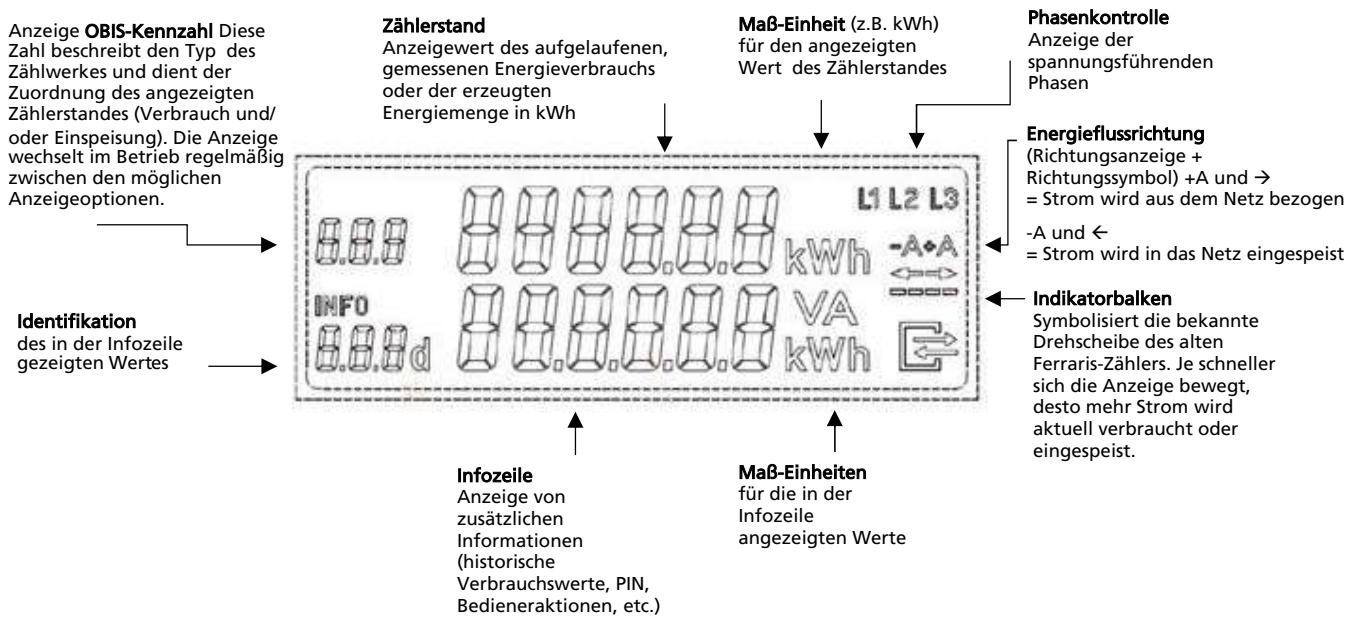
Anzeige **OBIS-Kennzahl** Diese Zahl beschreibt den Typ des Zählwerkes und dient der Zuordnung des angezeigten Zählerstandes (Verbrauch und/ oder Einspeisung). Die Anzeige wechselt im Betrieb regelmäßig zwischen den möglichen Anzeigeoptionen.

**Zählerstand**
Anzeigewert des aufgelaufenen, gemessenen Energieverbrauchs oder der erzeugten Energiemenge in kWh

**Maß-Einheit** (z.B. kWh) für den angezeigten Wert des Zählerstandes

**Phasenkontrolle**
Anzeige der spannungsführenden Phasen

**Energieflussrichtung**
(Richtungsanzeige + Richtungssymbol) +A und → = Strom wird aus dem Netz bezogen

-A und ← = Strom wird in das Netz eingespeist

L1 L2 L3

8.8.8

88888.8.8 kWh

-A+A

INFO

8.8.8d

88888.8.8 VA kWh

**Identifikation**
des in der Infozeile gezeigten Wertes

**Indikatorbalken**
Symbolisiert die bekannte Drehscheibe des alten Ferraris-Zählers. Je schneller sich die Anzeige bewegt, desto mehr Strom wird aktuell verbraucht oder eingespeist.

**Infozeile**
Anzeige von zusätzlichen Informationen (historische Verbrauchswerte, PIN, Bedieneraktionen, etc.)

**Maß-Einheiten**
für die in der Infozeile angezeigten Werte